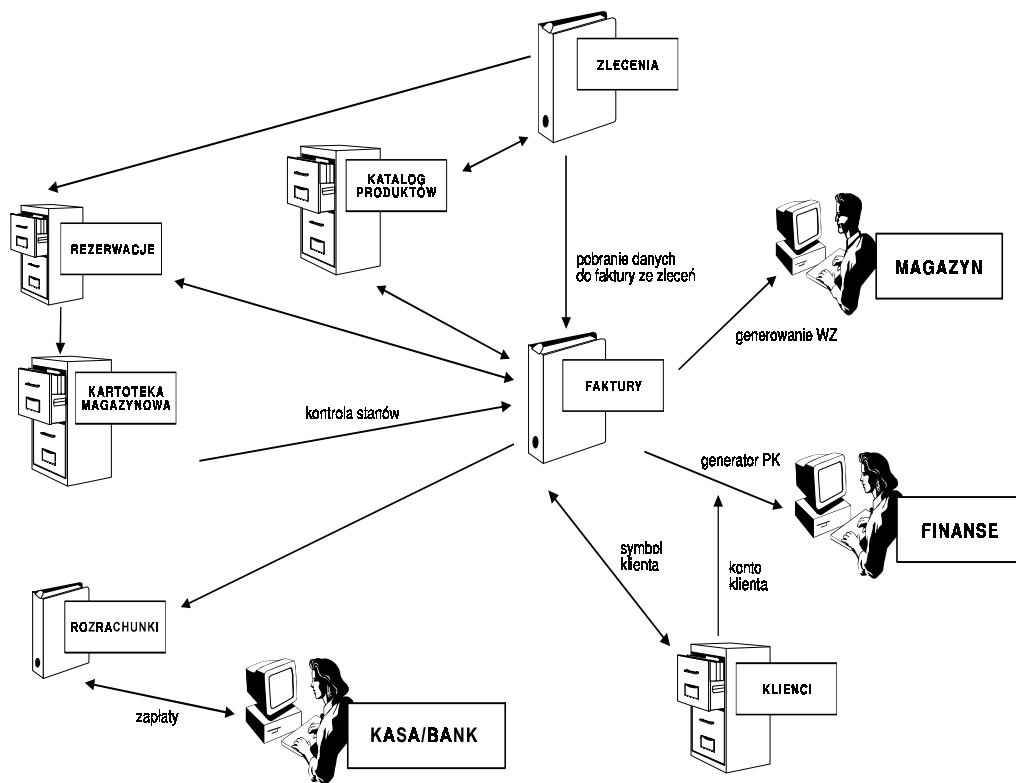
ZLECENIA

KATALOG PRODUKTÓW

REZERWACJE

pobranie danych do faktury ze zleceń

MAGAZYN

generowanie WZ

KARTOTEKA MAGAZYNOWA

FAKTURY

kontrola stanów

generator PK

FINANSE

symbol klienta

konto klienta

ROZRACHUNKI

KLIENCI

zapłaty

KASA/BANK